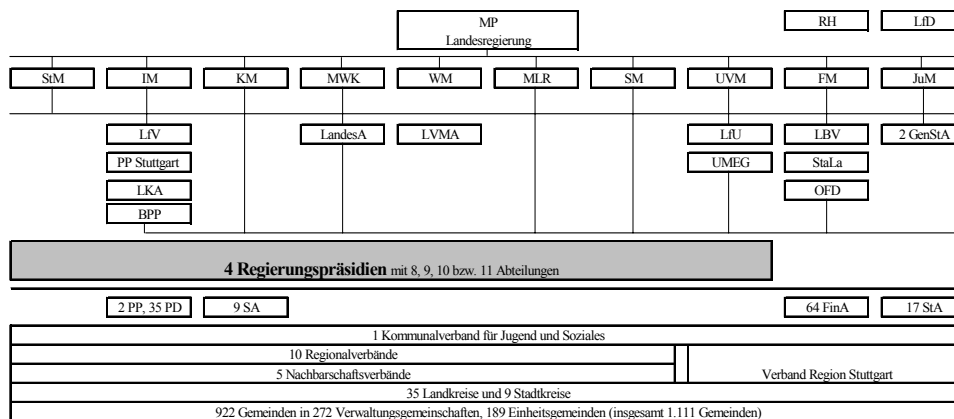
MP
Landesregierung

RH

LfD

StM

IM

KM

MWK

WM

MLR

SM

UVM

FM

JuM

LfV

PP Stuttgart

LKA

BPP

LandesA

LVMA

LfU

UMEG

LBV

StaLa

OFD

2 GenStA

**4 Regierungspräsidien** mit 8, 9, 10 bzw. 11 Abteilungen

2 PP, 35 PD

9 SA

64 FinA

17 StA

1 Kommunalverband für Jugend und Soziales

10 Regionalverbände

5 Nachbarschaftsverbände

Verband Region Stuttgart

35 Landkreise und 9 Stadtkreise

922 Gemeinden in 272 Verwaltungsgemeinschaften, 189 Einheitsgemeinden (insgesamt 1.111 Gemeinden)